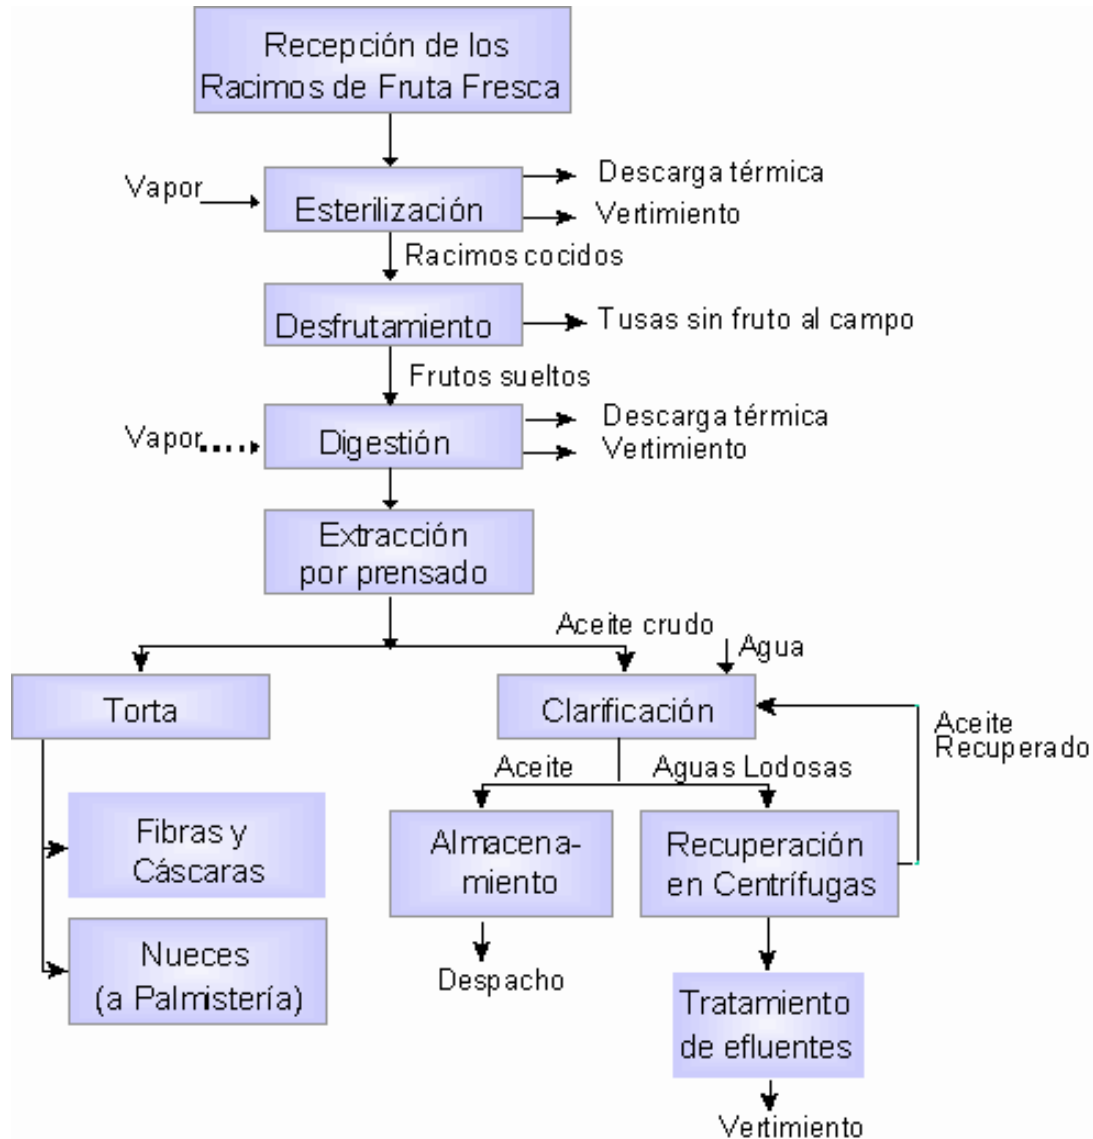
Recepción de los Racimos de Fruta Fresca

Vapor

Esterilización

Descarga térmica

Vertimiento

Racimos cocidos

Desfrutamiento

Tusas sin fruto al campo

Frutos sueltos

Vapor

Digestión

Descarga térmica

Vertimiento

Extracción por prensado

Aceite crudo

Agua

Torta

Clarificación

Aceite Recuperado

Aceite

Aguas Lodosas

Fibras y Cáscaras

Nueces (a Palmistería)

Almacenamiento

Despacho

Recuperación en Centrífugas

Tratamiento de efluentes

Vertimiento